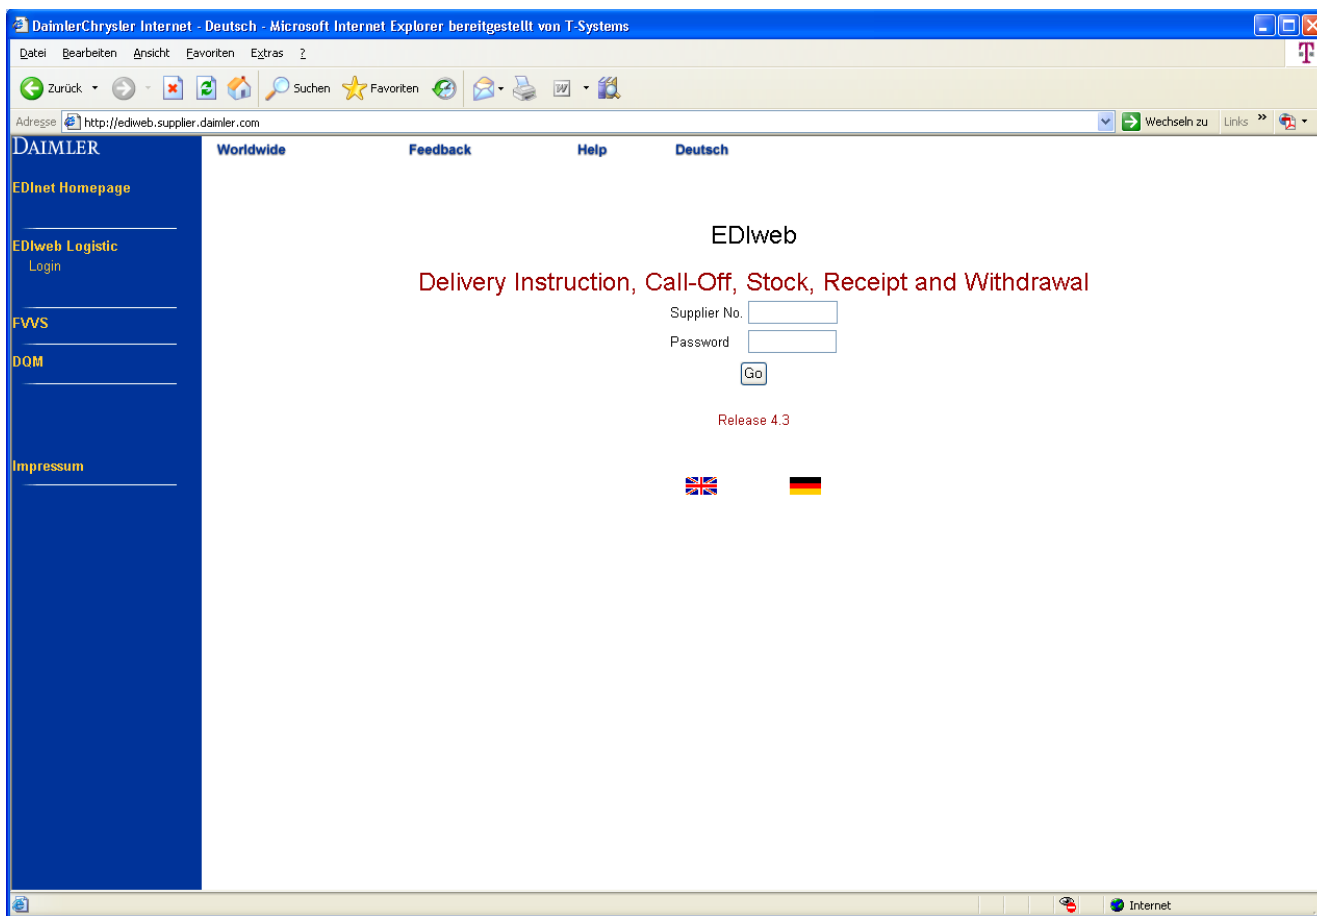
DaimlerChrysler Internet - Deutsch - Microsoft Internet Explorer bereitgestellt von T-Systems

Datei Bearbeiten Ansicht Favoriten Extras ?

Zurück Suchen Favoriten

Adresse http://ediweb.supplier.daimler.com

Wechseln zu Links »

DAIMLER

EDInet Homepage

EDIweb Logistic
Login

FVVS

DQM

Impressum

Worldwide Feedback Help Deutsch

EDIweb

Delivery Instruction, Call-Off, Stock, Receipt and Withdrawal

Supplier No.

Password

Go

Release 4.3

Internet